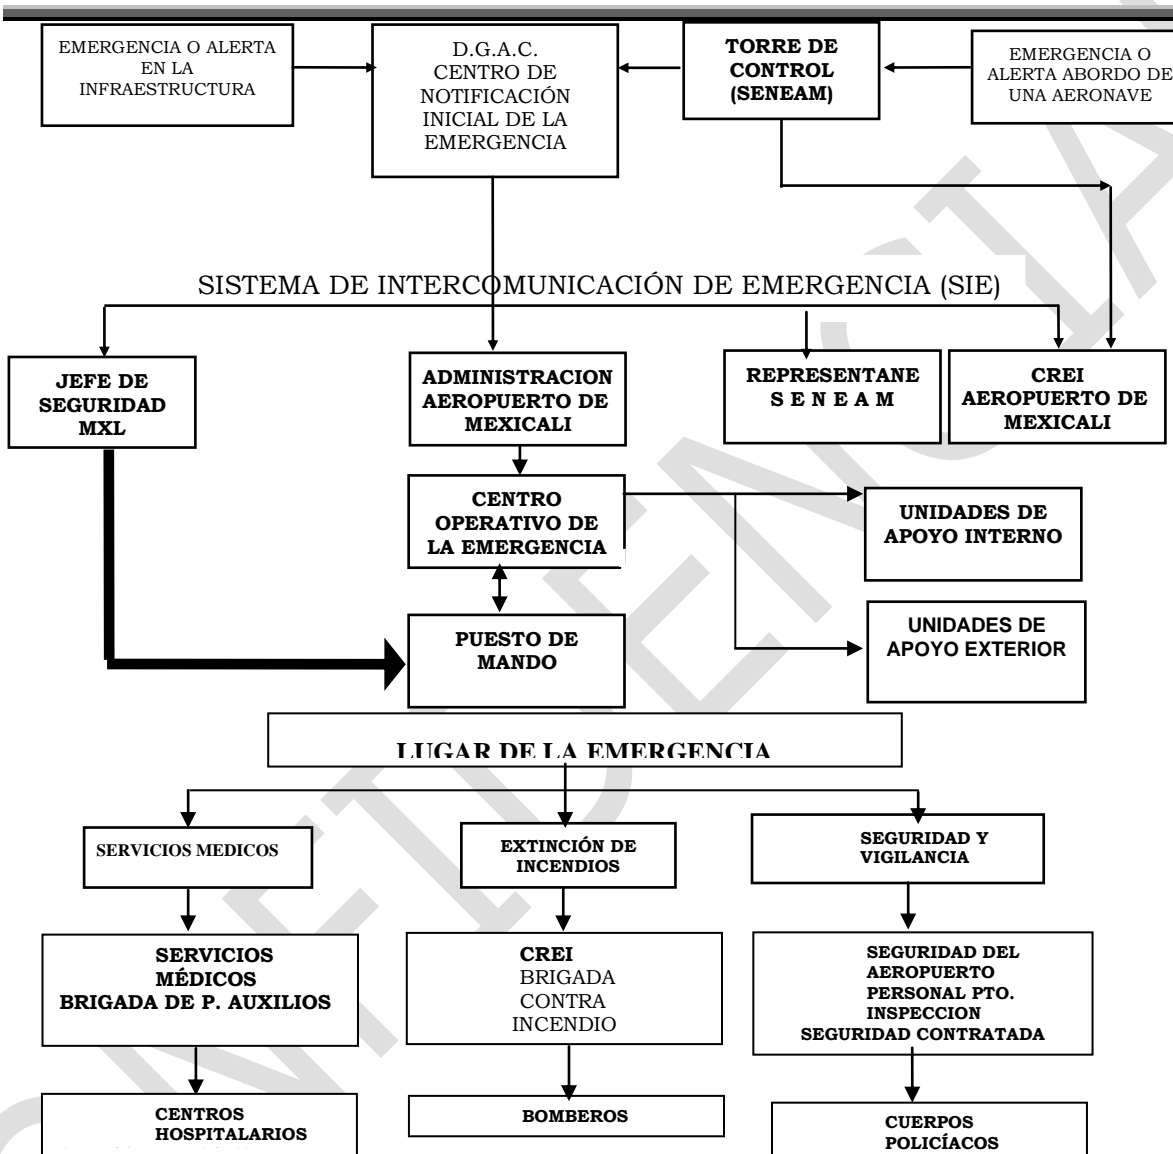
EMERGENCIA O ALERTA EN LA INFRAESTRUCTURA

D.G.A.C. CENTRO DE NOTIFICACIÓN INICIAL DE LA EMERGENCIA

TORRE DE CONTROL (SENEAM)

EMERGENCIA O ALERTA ABORDO DE UNA AERONAVE

SISTEMA DE INTERCOMUNICACIÓN DE EMERGENCIA (SIE)

JEFE DE SEGURIDAD MXL

ADMINISTRACION AEROPUERTO DE MEXICALI

REPRESENTANE S E N E A M

CREI AEROPUERTO DE MEXICALI

CENTRO OPERATIVO DE LA EMERGENCIA

UNIDADES DE APOYO INTERNO

PUESTO DE MANDO

UNIDADES DE APOYO EXTERIOR

LUGAR DE LA EMERGENCIA

SERVICIOS MEDICOS

EXTINCIÓN DE INCENDIOS

SEGURIDAD Y VIGILANCIA

SERVICIOS MÉDICOS BRIGADA DE P. AUXILIOS

CREI BRIGADA CONTRA INCENDIO

SEGURIDAD DEL AEROPUERTO PERSONAL PTO. INSPECCION SEGURIDAD CONTRATADA

CENTROS HOSPITALARIOS

BOMBEROS

CUERPOS POLICÍACOS